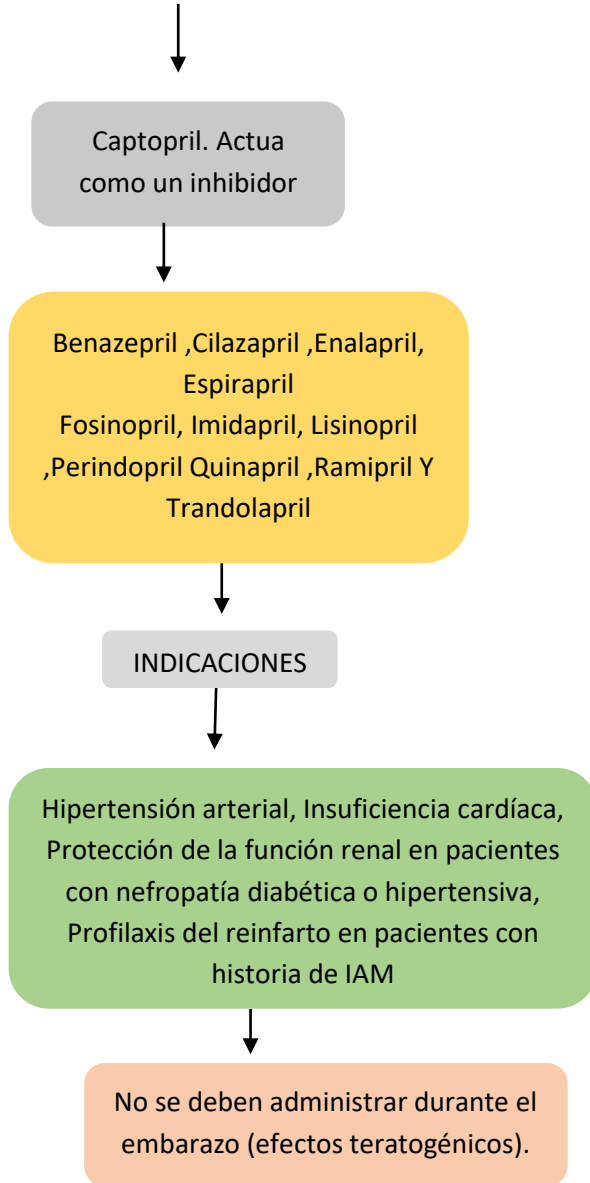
Captopril. Actua como un inhibidor

Benazepril ,Cilazapril ,Enalapril, Espirapril
Fosinopril, Imidapril, Lisinopril ,Perindopril Quinapril ,Ramipril Y Trandolapril

INDICACIONES

Hipertensión arterial, Insuficiencia cardíaca, Protección de la función renal en pacientes con nefropatía diabética o hipertensiva, Profilaxis del reinfarto en pacientes con historia de IAM

No se deben administrar durante el embarazo (efectos teratogénicos).